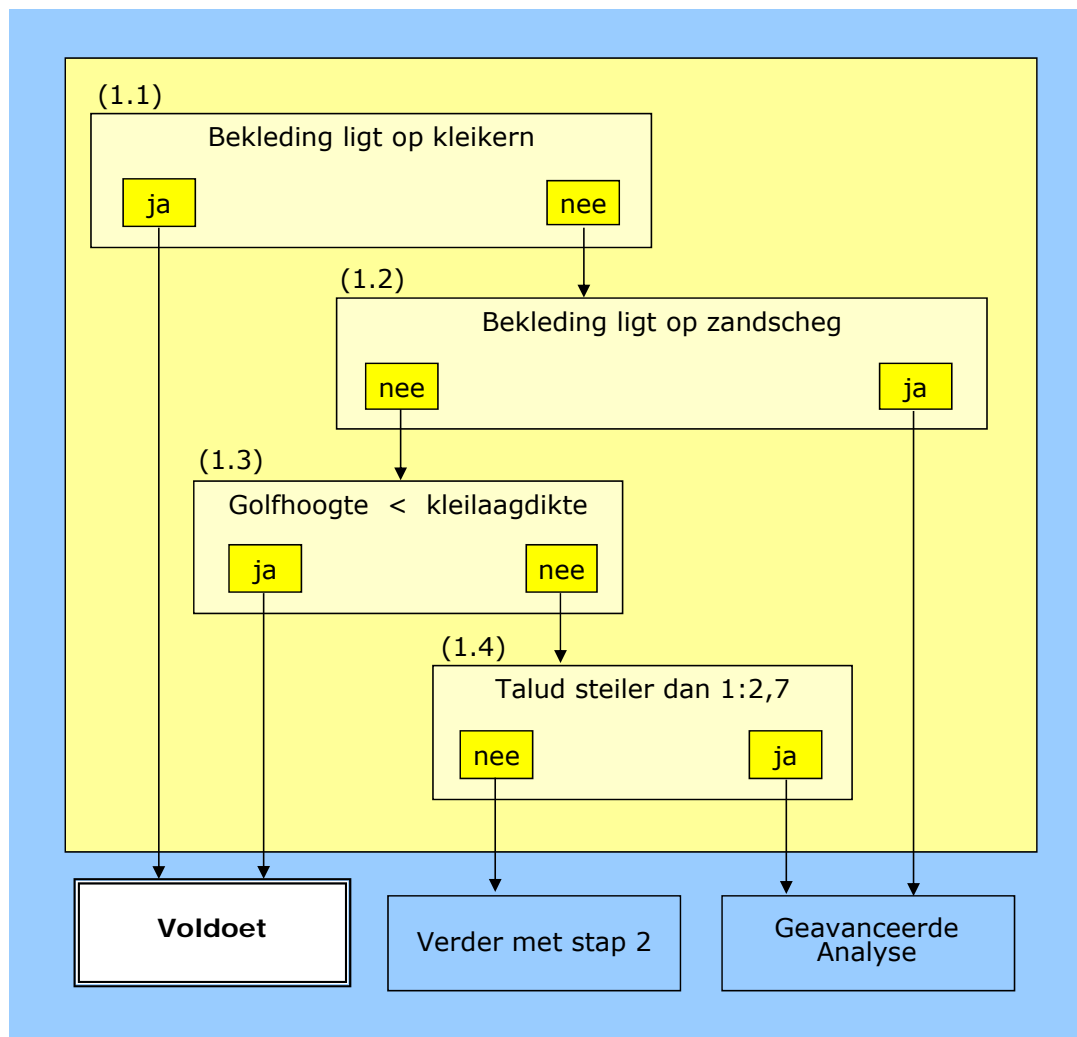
(1.1)
Bekleding ligt op kleikern
ja
nee

(1.2)
Bekleding ligt op zandscheg
nee
ja

(1.3)
Golfhoogte < kleilaagdikte
ja
nee

(1.4)
Talud steiler dan 1:2,7
nee
ja

**Voldoet**

Verder met stap 2

Geavanceerde Analyse